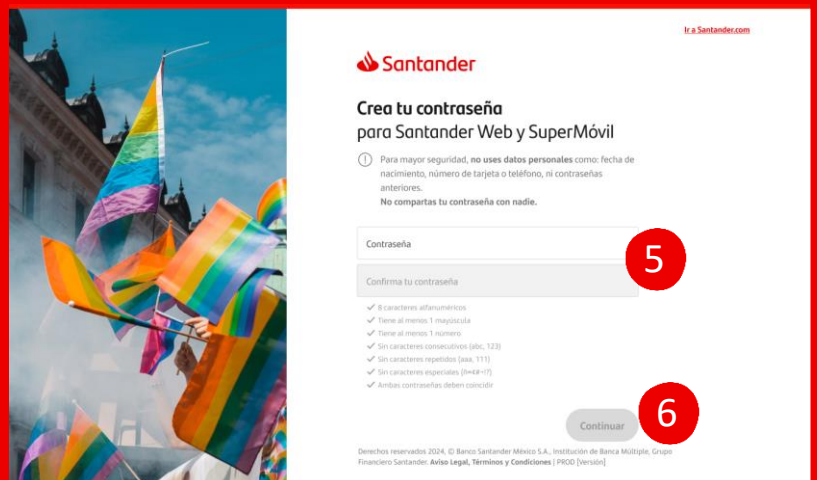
Ir a Santander.com

Santander

Crea tu contraseña
para Santander Web y SuperMóvil

Para mayor seguridad, no uses datos personales como: fecha de nacimiento, número de tarjeta o teléfono, ni contraseñas anteriores.
No compartas tu contraseña con nadie.

Contraseña

5

Confirma tu contraseña

8 caracteres alfanuméricos
Tiene al menos 1 mayúscula
Tiene al menos 1 número
Sin caracteres consecutivos (abc, 123)
Sin caracteres repetidos (aaa, 111)
Sin caracteres especiales ([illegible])
Ambas contraseñas deben coincidir

Continuar

6

Derechos reservados 2024, © Banco Santander México S.A., Institución de Banca Múltiple, Grupo Financiero Santander. Aviso Legal, Términos y Condiciones | PROD [Versión]